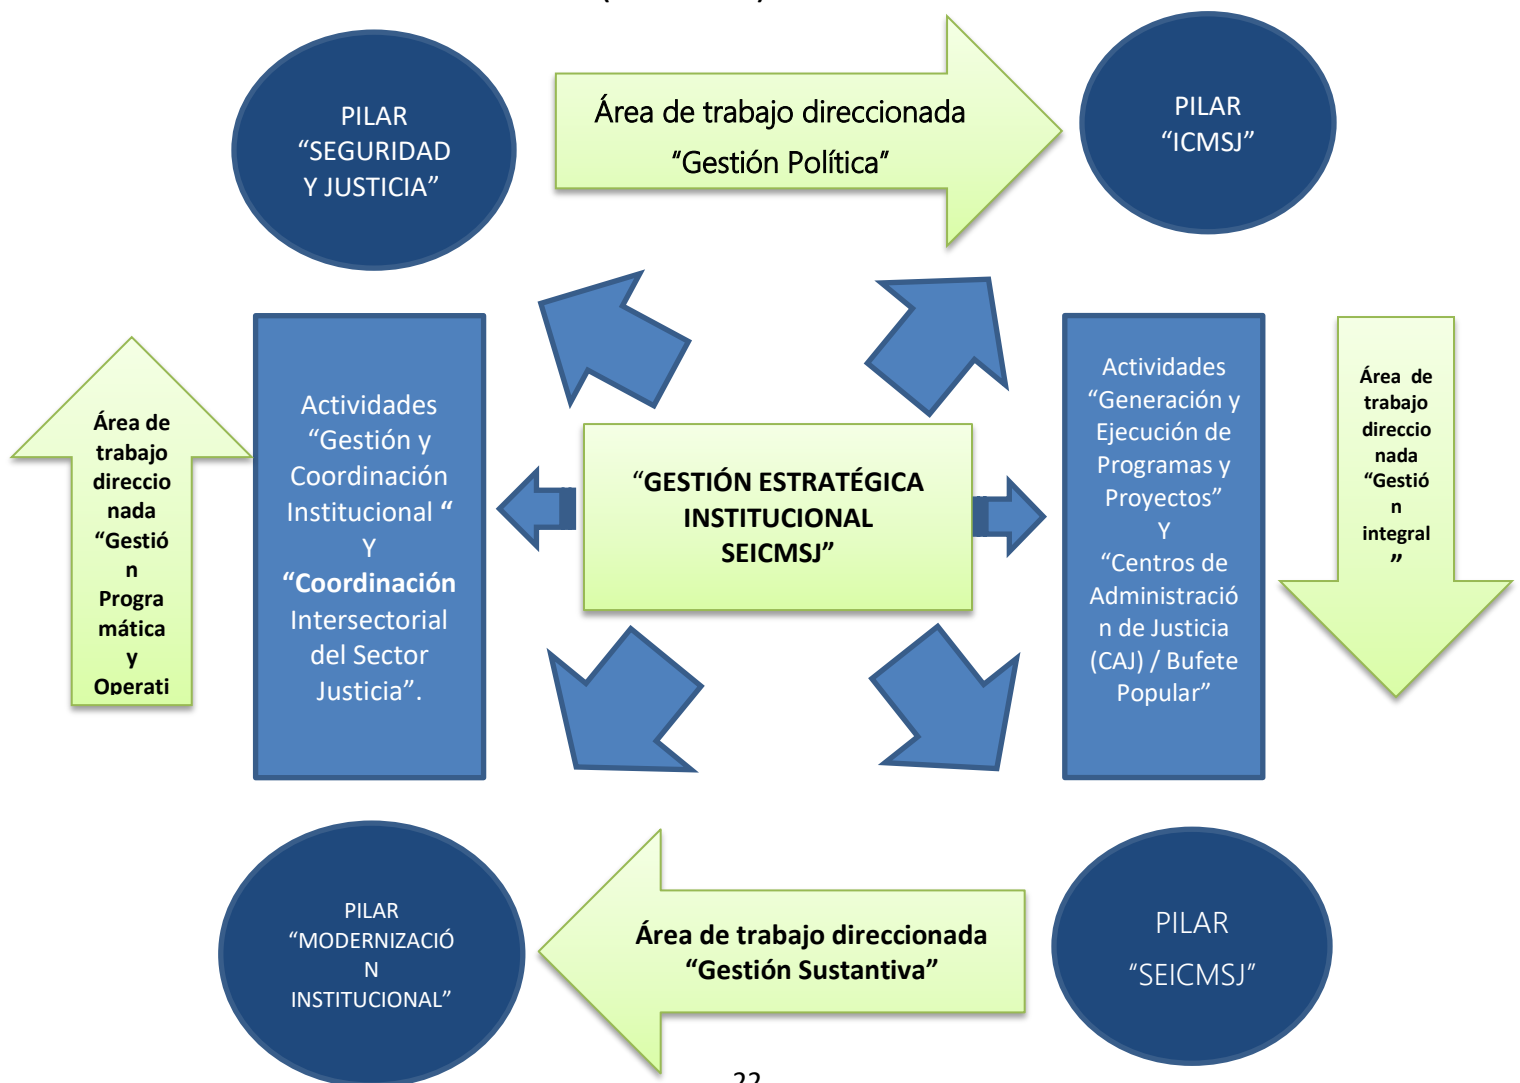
PILAR "SEGURIDAD Y JUSTICIA"

Área de trabajo direccionada "Gestión Política"

PILAR "ICMSJ"

Área de trabajo direccionada "Gestión Programática y Operati

Actividades "Gestión y Coordinación Institucional " Y "Coordinación Intersectorial del Sector Justicia".

"GESTIÓN ESTRATÉGICA INSTITUCIONAL SEICMSJ"

Actividades "Generación y Ejecución de Programas y Proyectos" Y "Centros de Administración de Justicia (CAJ) / Bufete Popular"

Área de trabajo direccionada "Gestión integral"

PILAR "MODERNIZACIÓN INSTITUCIONAL"

Área de trabajo direccionada "Gestión Sustantiva"

PILAR "SEICMSJ"

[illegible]